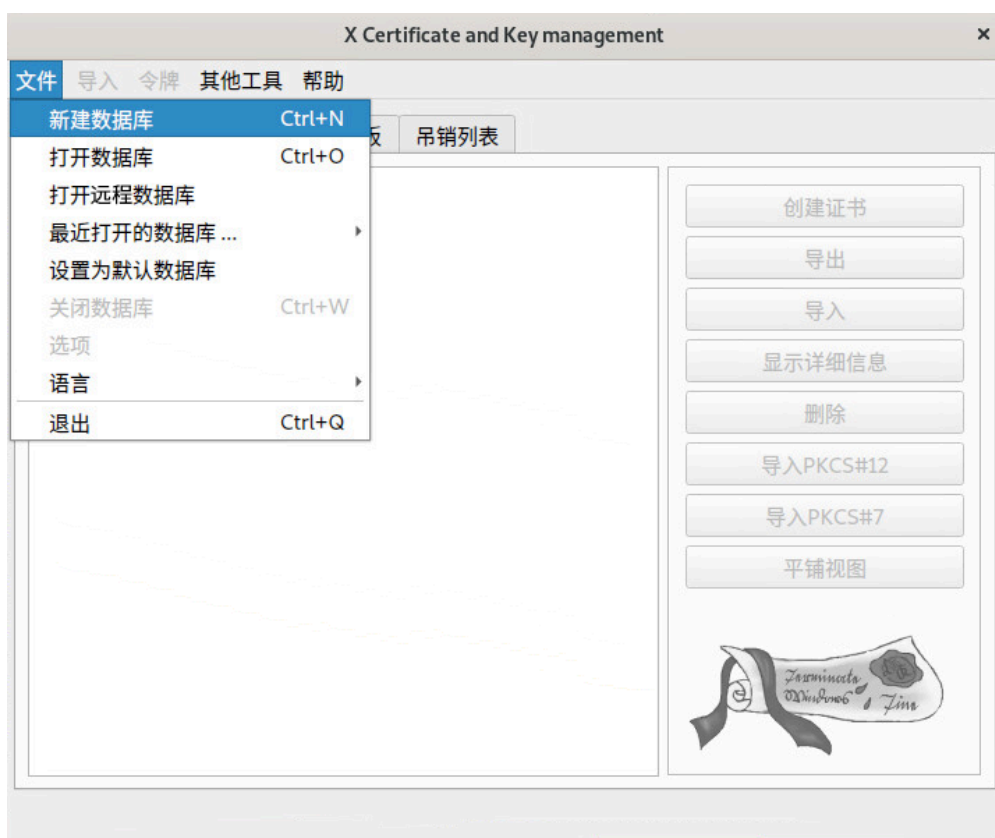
X Certificate and Key management ×

文件 导入 令牌 其他工具 帮助

新建数据库 Ctrl+N
打开数据库 Ctrl+O
打开远程数据库
最近打开的数据库 ...
设置为默认数据库
关闭数据库 Ctrl+W
选项
语言
退出 Ctrl+Q

板 吊销列表

创建证书
导出
导入
显示详细信息
删除
导入PKCS#12
导入PKCS#7
平铺视图

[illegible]